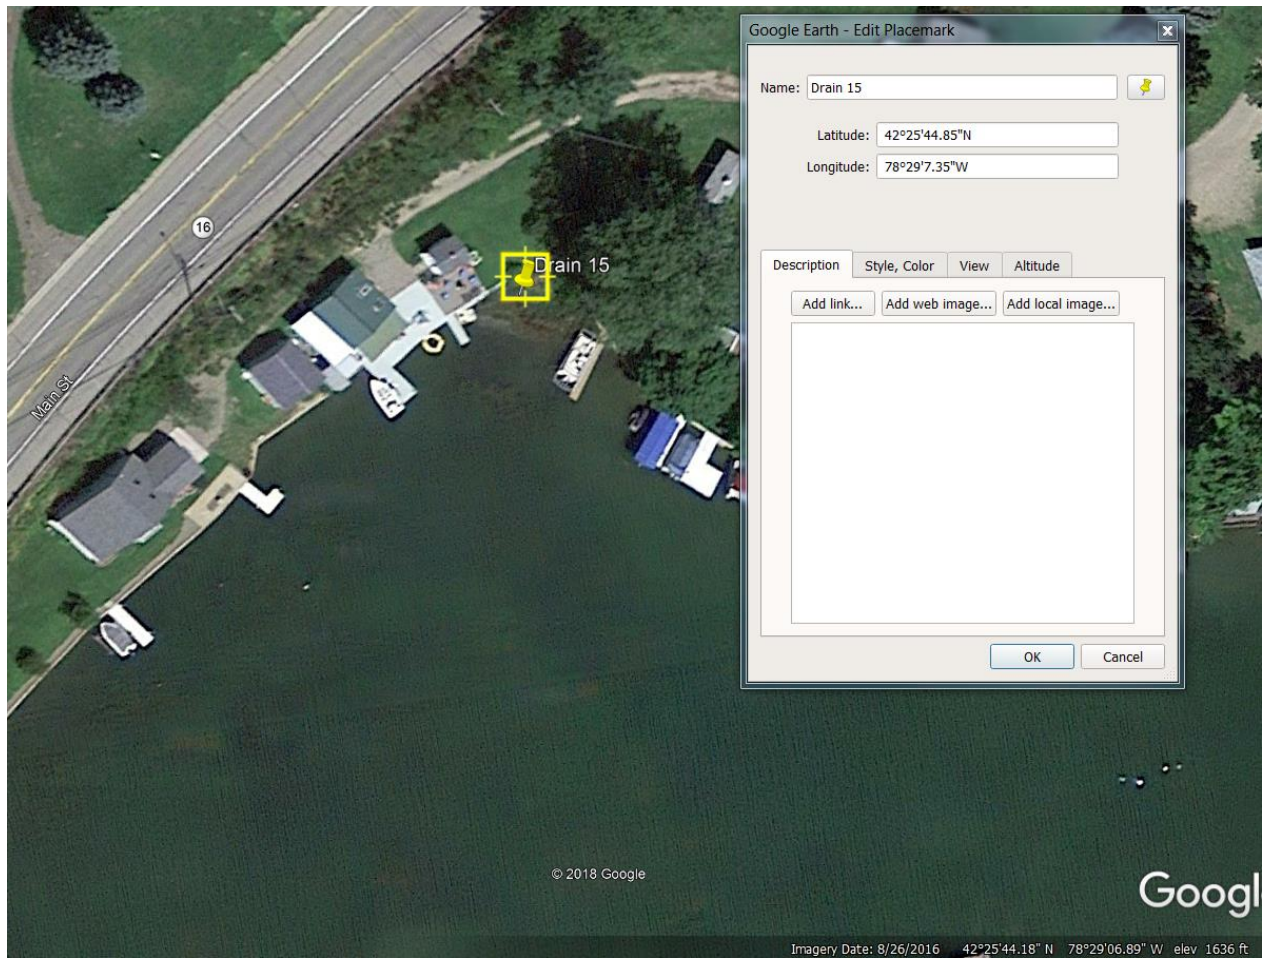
16

Main St

Drain 15

Google Earth - Edit Placemark

Name: Drain 15

Latitude: 42°25'44.85"N

Longitude: 78°29'7.35"W

Description | Style, Color | View | Altitude

Add link... | Add web image... | Add local image...

OK | Cancel

© 2018 Google

Googl

Imagery Date: 8/26/2016  42°25'44.18" N  78°29'06.89" W  elev 1636 ft